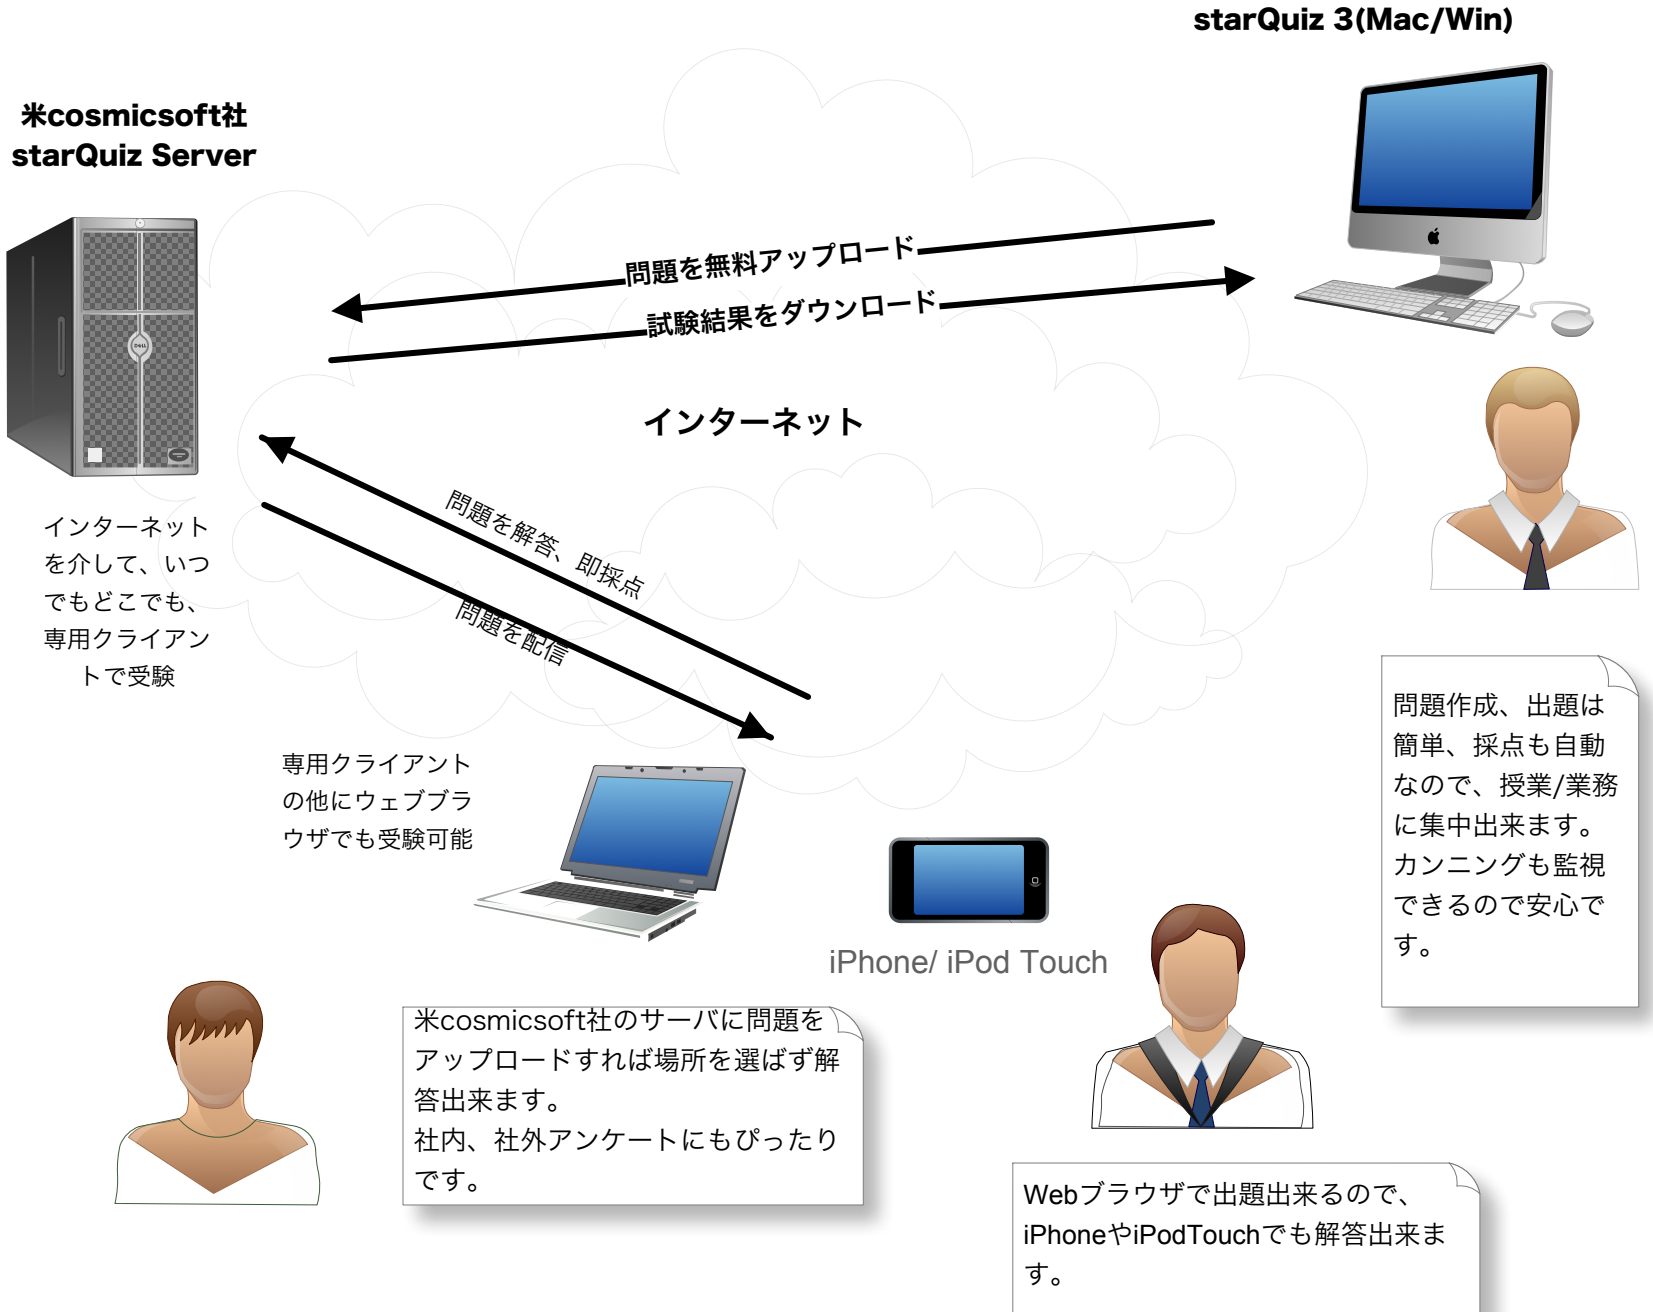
starQuiz 3(Mac/Win)

米cosmicsoft社
starQuiz Server

問題を無料アップロード

試験結果をダウンロード

インターネット

問題を解答、即採点

問題を配信

インターネットを介して、いつでもどこでも、専用クライアントで受験

専用クライアントの他にウェブブラウザでも受験可能

問題作成、出題は簡単、採点も自動なので、授業/業務に集中出来ます。
カンニングも監視できるので安心です。

iPhone/ iPod Touch

米cosmicsoft社のサーバに問題をアップロードすれば場所を選ばず解答出来ます。
社内、社外アンケートにもぴったりです。

Webブラウザで出題出来るので、iPhoneやiPodTouchでも解答出来ます。